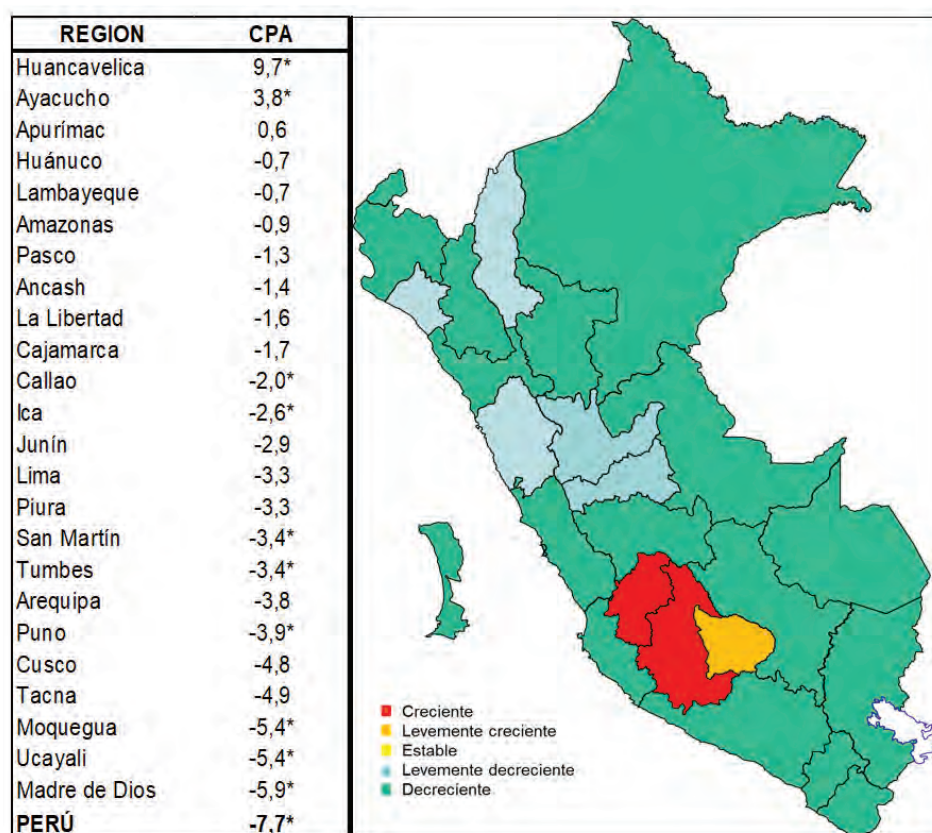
| REGION | CPA |
|---|---|
| Huancavelica | 9,7* |
| Ayacucho | 3,8* |
| Apurímac | 0,6 |
| Huánuco | -0,7 |
| Lambayeque | -0,7 |
| Amazonas | -0,9 |
| Pasco | -1,3 |
| Ancash | -1,4 |
| La Libertad | -1,6 |
| Cajamarca | -1,7 |
| Callao | -2,0* |
| Ica | -2,6* |
| Junín | -2,9 |
| Lima | -3,3 |
| Piura | -3,3 |
| San Martín | -3,4* |
| Tumbes | -3,4* |
| Arequipa | -3,8 |
| Puno | -3,9* |
| Cusco | -4,8 |
| Tacna | -4,9 |
| Moquegua | -5,4* |
| Ucayali | -5,4* |
| Madre de Dios | -5,9* |
| PERÚ | -7,7* |

Creciente
Levemente creciente
Estable
Levemente decreciente
Decreciente